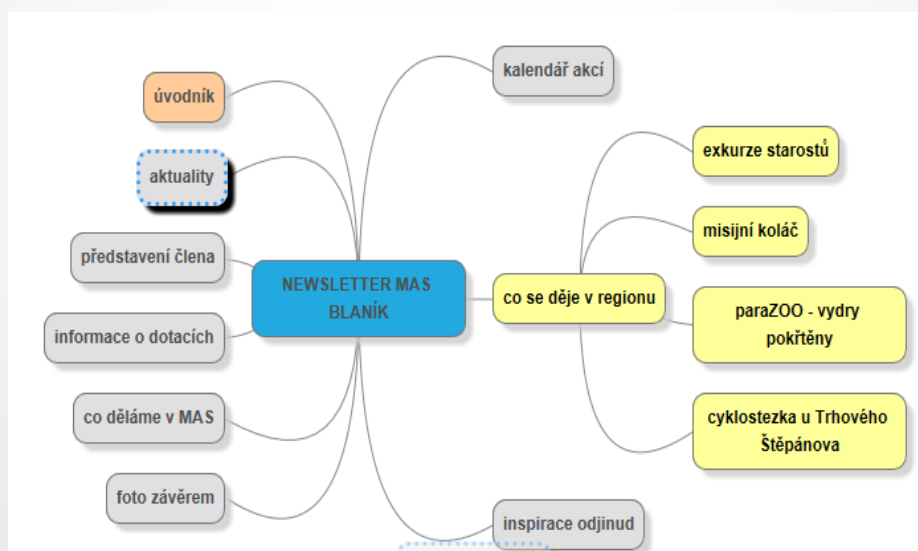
NEWSLETTER MAS BLANÍK

úvodník

aktuality

představení člena

informace o dotacích

co děláme v MAS

foto závěrem

kalendář akcí

co se děje v regionu

exkurze starostů

misijní koláč

paraZOO - vydry pokřtěny

cyklostezka u Trhového Štěpánova

inspirace odjinud